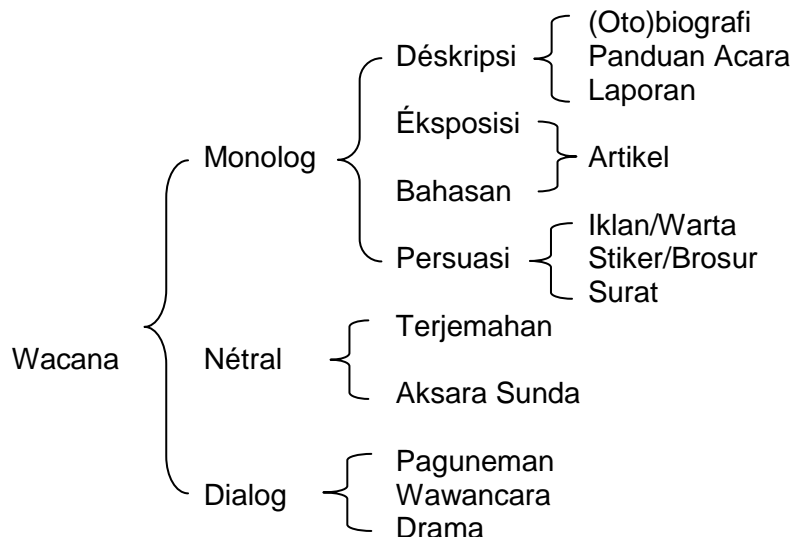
Wacana

Monolog

Déskripsi

(Oto)biografi
Panduan Acara
Laporan

Éksposisi
Bahasan

Artikel

Persuasi

Iklan/Warta
Stiker/Brosur
Surat

Nétral

Terjemahan
Aksara Sunda

Dialog

Paguneman
Wawancara
Drama